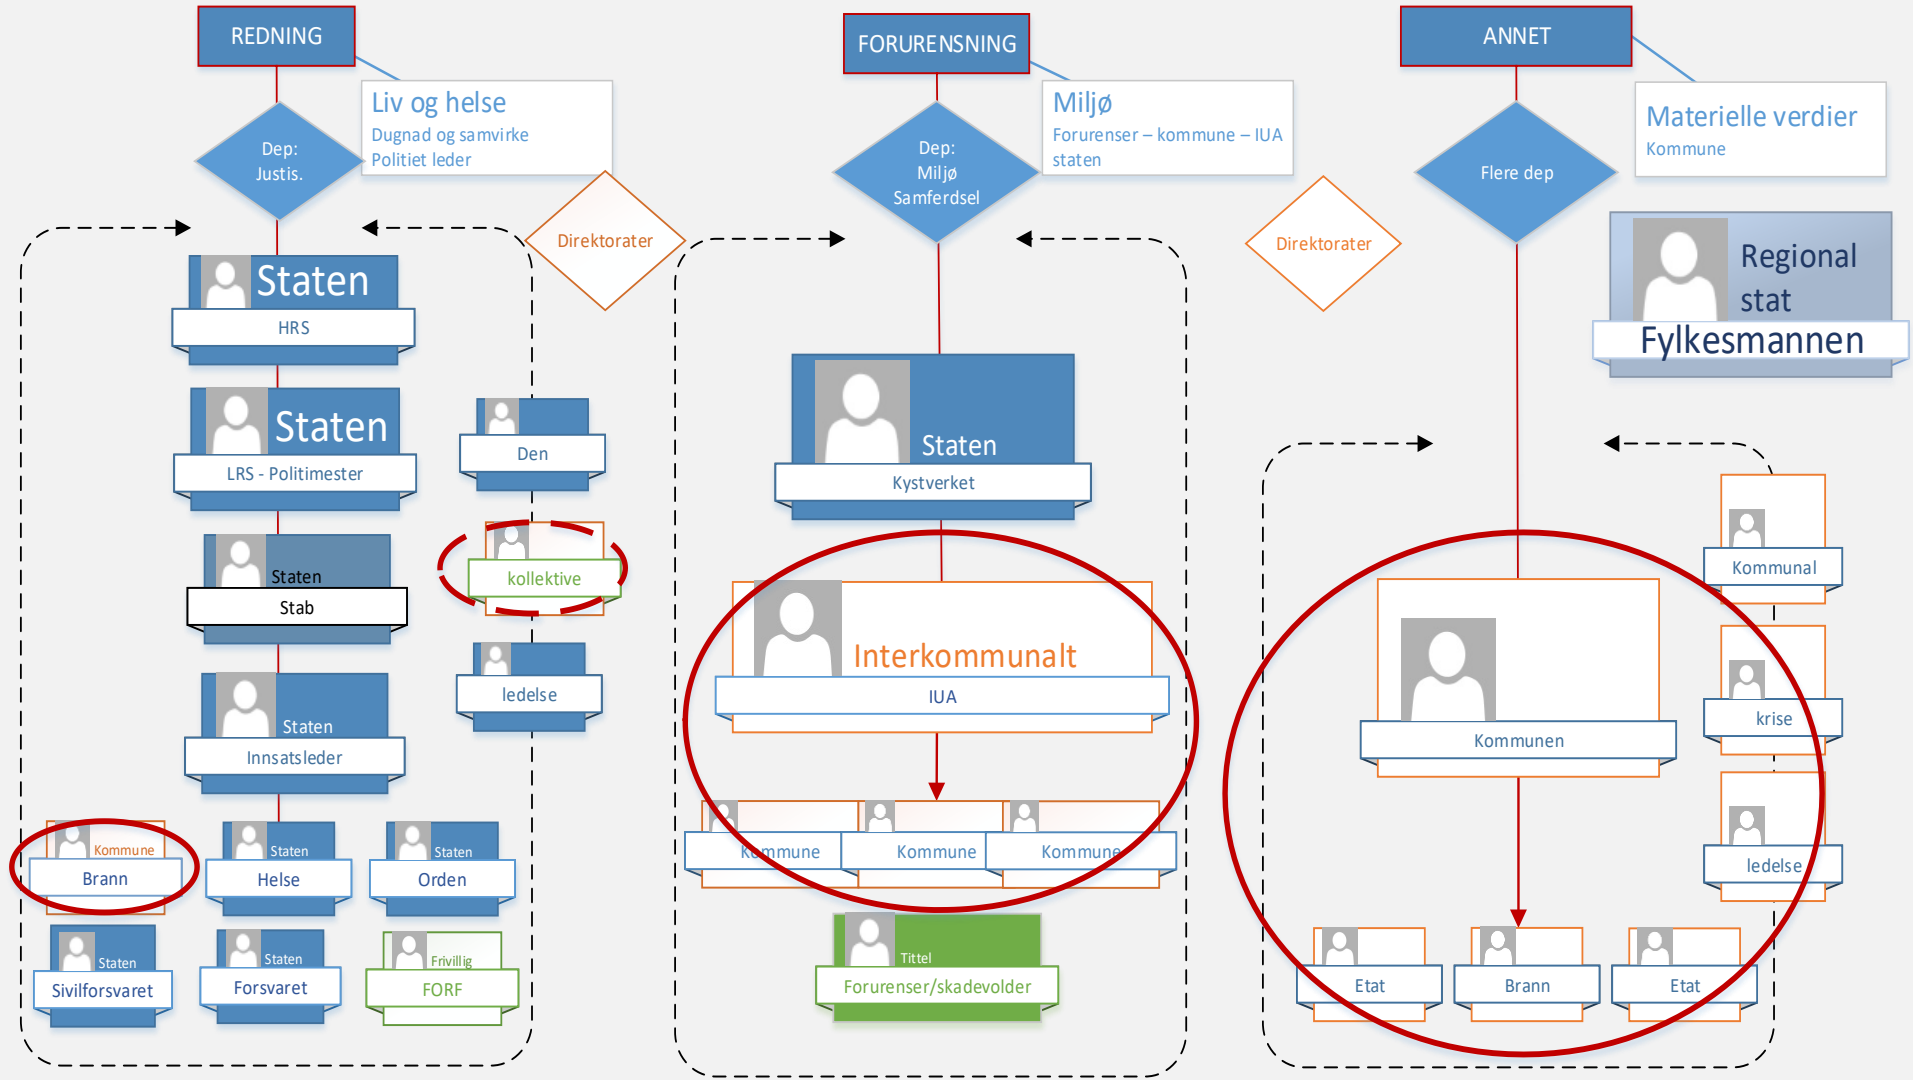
REDNING

Liv og helse
Dugnad og samvirke
Politiet leder

Dep:
Justis.

Direktorater

Staten
HRS

Staten
LRS - Politimester

Staten
Stab

Staten
Innsatsleder

Den

kollektive

ledelse

Kommune
Brann

Staten
Helse

Staten
Orden

Staten
Sivilforsvaret

Staten
Forsvaret

Frivillig
FORF

FORURENSNING

Miljø
Forurenser – kommune – IUA
staten

Dep:
Miljø
Samferdsel

Direktorater

Staten
Kystverket

Interkommunalt
IUA

Kommune

Kommune

Kommune

Tittel
Forurenser/skadevolder

ANNET

Materielle verdier
Kommune

Flere dep

Regional
stat
Fylkesmannen

Kommunal

krise

ledelse

Kommunen

Etat

Brann

Etat